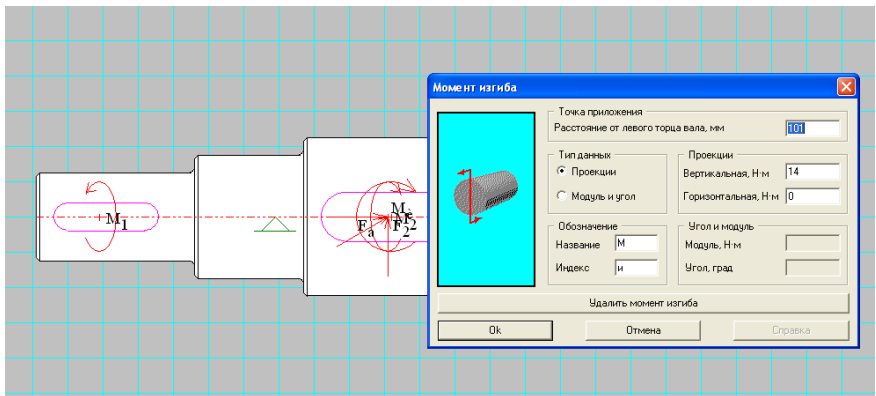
$M_1$

$F_a$ $M_2$ $F_2$

Момент изгиба

Точка приложения

Расстояние от левого торца вала, мм 101

Тип данных

Проекции

Модуль и угол

Проекции

Вертикальная, Н·м 14

Горизонтальная, Н·м 0

Обозначение

Название М

Индекс и

Угол и модуль

Модуль, Н·м

Угол, град

Удалить момент изгиба

Ok

Отмена

Справка